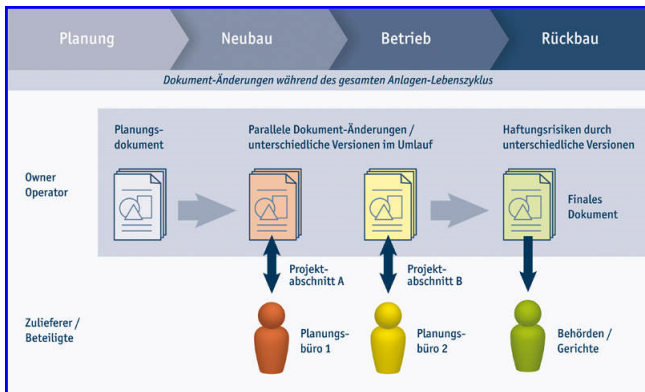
Planung

Neubau

Betrieb

Rückbau

Dokument-Änderungen während des gesamten Anlagen-Lebenszyklus

Owner Operator

Planungsdokument

Parallele Dokument-Änderungen / unterschiedliche Versionen im Umlauf

Haftungsrisiken durch unterschiedliche Versionen

Finales Dokument

Projektabschnitt A

Projektabschnitt B

Zulieferer / Beteiligte

Planungsbüro 1

Planungsbüro 2

Behörden / Gerichte